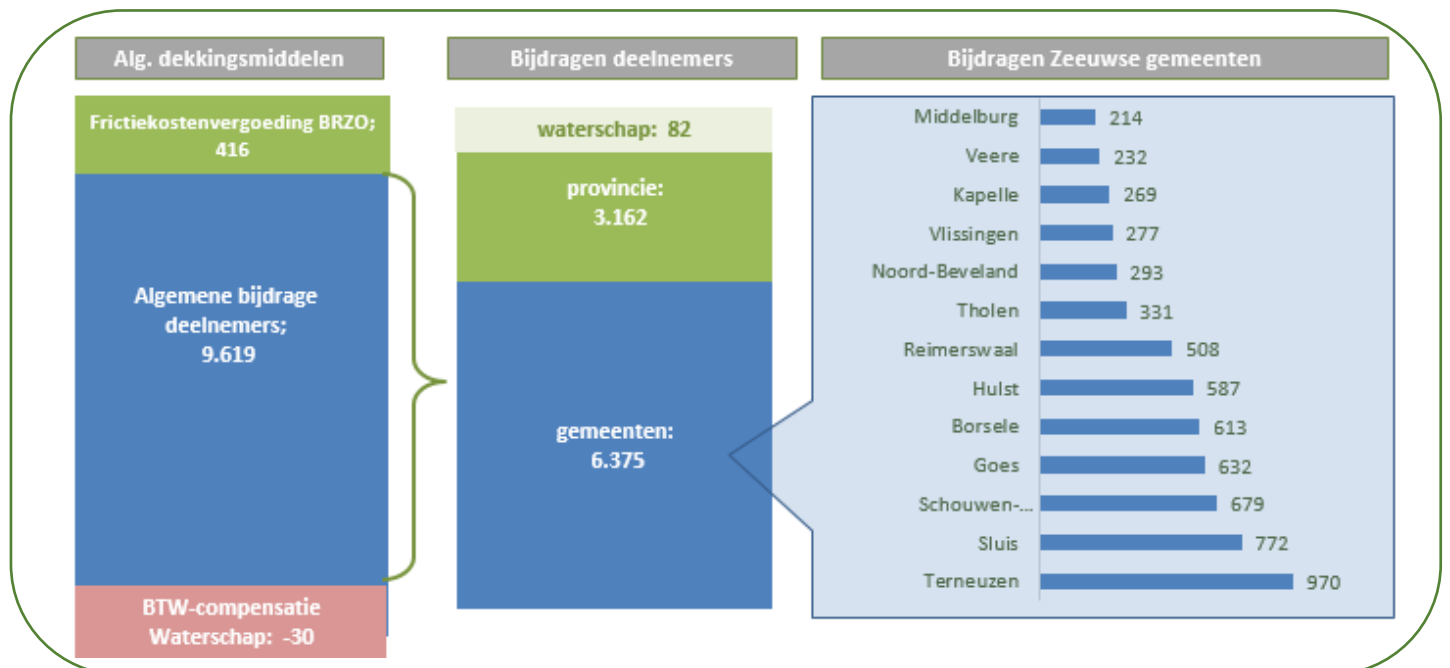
Alg. dekkingsmiddelen

Frictiekostenvergoeding BRZO; 416

Algemene bijdrage deelnemers; 9.619

BTW-compensatie Waterschap: -30

Bijdragen deelnemers

waterschap: 82

provincie: 3.162

gemeenten: 6.375

Bijdragen Zeeuwse gemeenten

| | |
|---|---|
| Middelburg | 214 |
| Veere | 232 |
| Kapelle | 269 |
| Vlissingen | 277 |
| Noord-Beveland | 293 |
| Tholen | 331 |
| Reimerswaal | 508 |
| Hulst | 587 |
| Borsele | 613 |
| Goes | 632 |
| Schouwen-... | 679 |
| Sluis | 772 |
| Terneuzen | 970 |